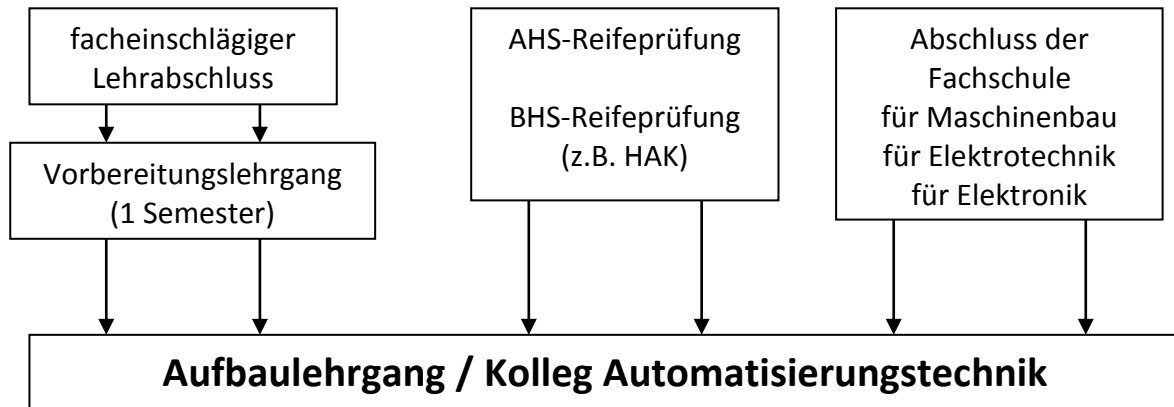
facheinschlägiger Lehrabschluss

Vorbereitungslehrgang (1 Semester)

AHS-Reifeprüfung

BHS-Reifeprüfung (z.B. HAK)

Abschluss der Fachschule für Maschinenbau für Elektrotechnik für Elektronik

**Aufbaulehrgang / Kolleg Automatisierungstechnik**